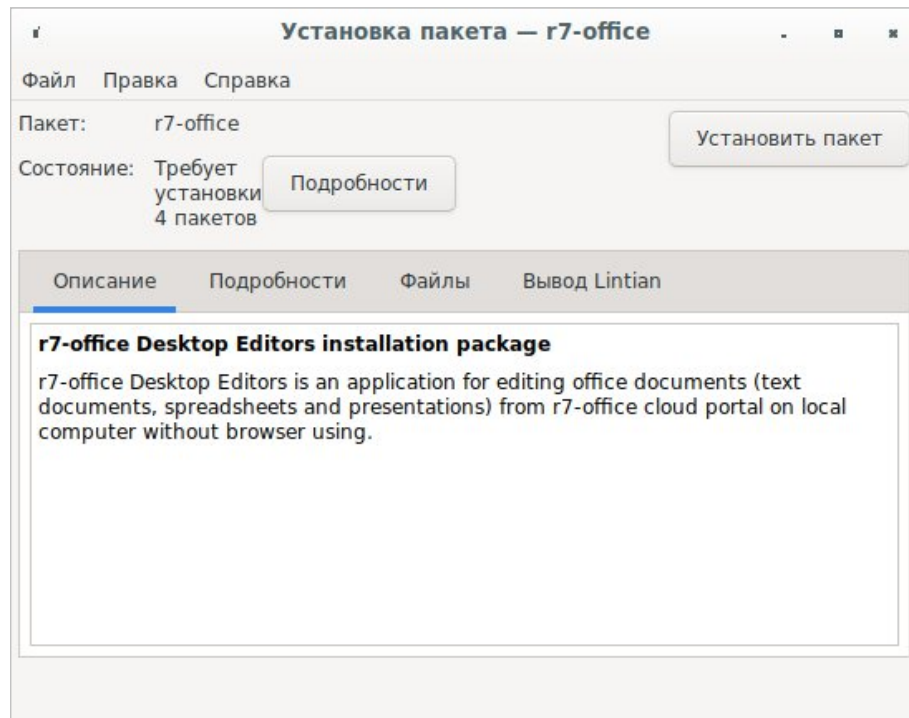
Установка пакета — r7-office

Файл Правка Справка

Пакет: r7-office

Состояние: Требует установки 4 пакетов

Подробности

Установить пакет

Описание Подробности Файлы Вывод Lintian

**r7-office Desktop Editors installation package**

r7-office Desktop Editors is an application for editing office documents (text documents, spreadsheets and presentations) from r7-office cloud portal on local computer without browser using.